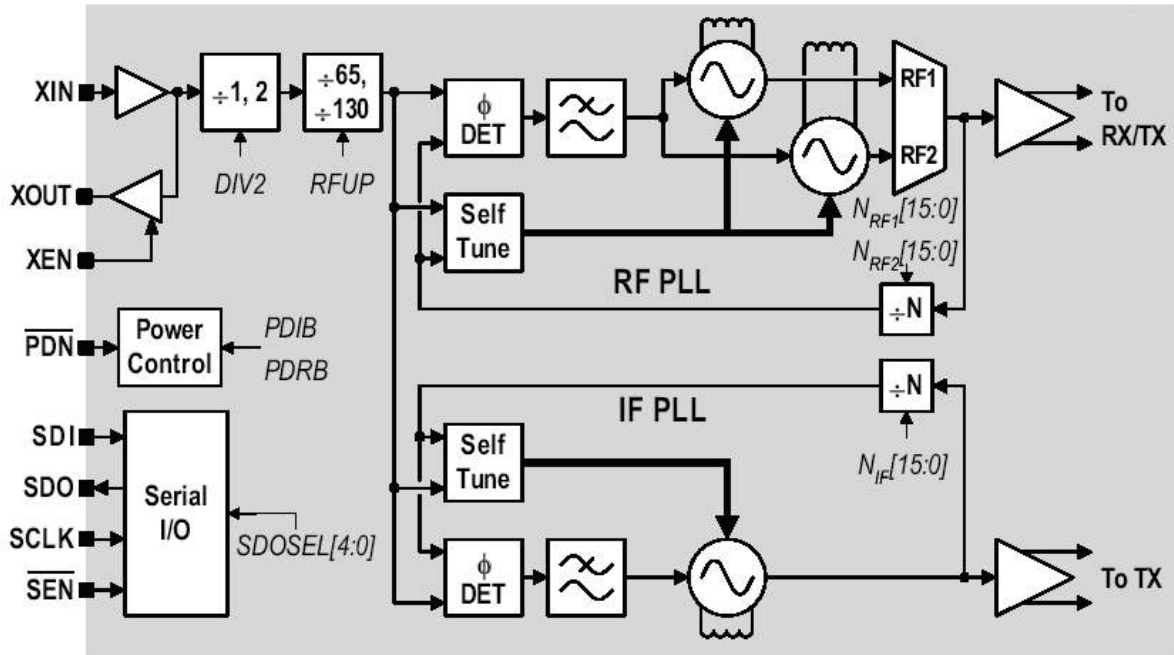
XIN

XOUT

XEN

$\div 1, 2$

DIV2

$\div 65, \div 130$

RFUP

$\phi$ DET

Self Tune

RF1

RF2

To RX/TX

$N_{RF1}[15:0]$

$N_{RF2}[15:0]$

RF PLL

$\div N$

$\overline{PDN}$

Power Control

PDIB

PDRB

$\div N$

IF PLL

SDI

SDO

SCLK

$\overline{SEN}$

Serial I/O

SDOSEL[4:0]

Self Tune

$N_{IF}[15:0]$

$\phi$ DET

To TX